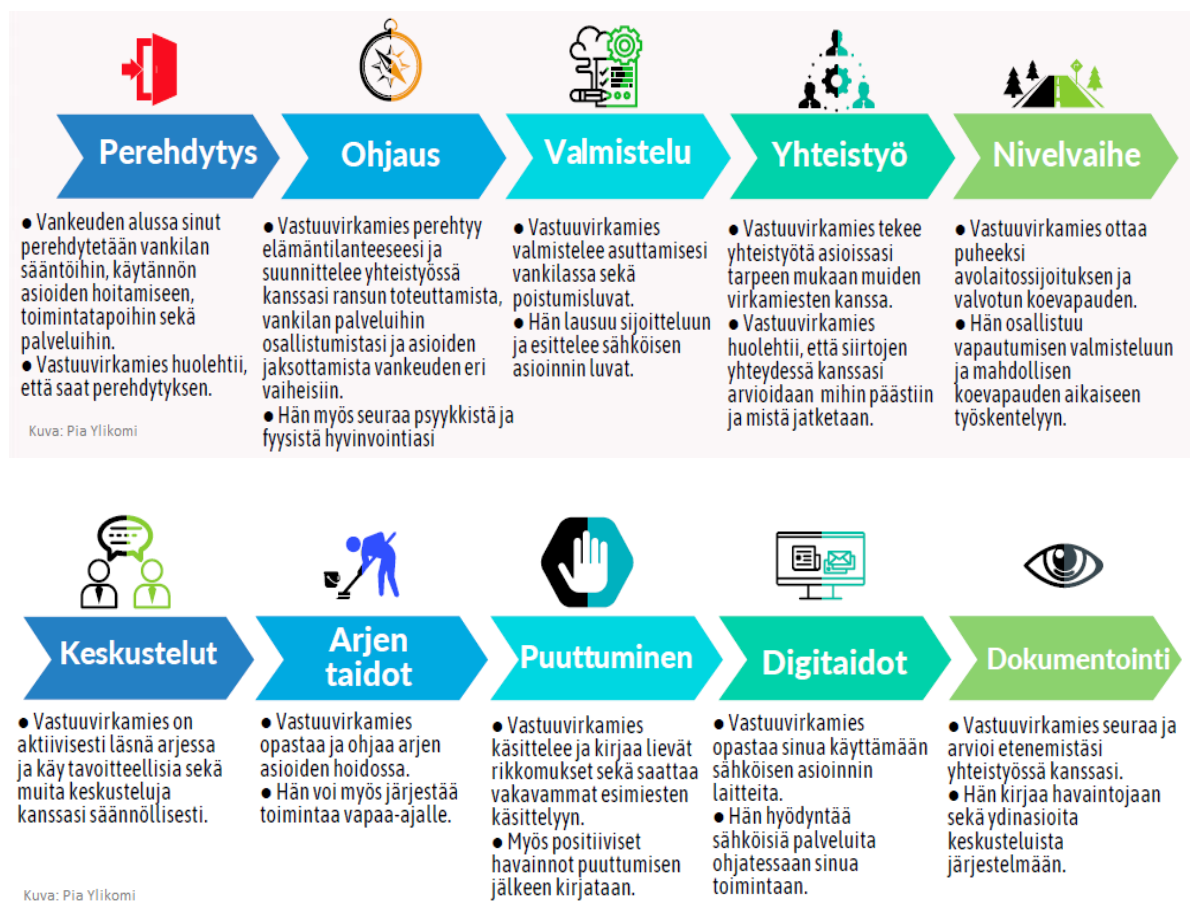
Perehdytys

Ohjaus

Valmistelu

Yhteistyö

Nivelvaihe

● Vankeuden alussa sinut perehdytetään vankilan sääntöihin, käytännön asioiden hoitamiseen, toimintatapoihin sekä palveluihin.
● Vastuuvirkamies huolehtii, että saat perehdytyksen.

Kuva: Pia Ylikomi

● Vastuuvirkamies perehtyy elämäntilanteeseesi ja suunnittelee yhteistyössä kanssasi ransun toteuttamista, vankilan palveluihin osallistumistasi ja asioiden jaksottamista vankeuden eri vaiheisiin.
● Hän myös seuraa psyykkistä ja fyysistä hyvinvointiasi

● Vastuuvirkamies valmistelee asuttamisesi vankilassa sekä poistumisluvat.
● Hän lausuu sijoitteluun ja esittelee sähköisen asioinnin luvat.

● Vastuuvirkamies tekee yhteistyötä asioissasi tarpeen mukaan muiden virkamiesten kanssa.
● Vastuuvirkamies huolehtii, että siirtojen yhteydessä kanssasi arvioidaan mihin päästiin ja mistä jatketaan.

● Vastuuvirkamies ottaa puheeksi avolaitossijoituksen ja valvotun koevapauden.
● Hän osallistuu vapautumisen valmisteluun ja mahdollisen koevapauden aikaiseen työskentelyyn.

Keskustelut

Arjen taidot

Puuttuminen

Digitaidot

Dokumentointi

● Vastuuvirkamies on aktiivisesti läsnä arjessa ja käy tavoitteellisia sekä muita keskusteluja kanssasi säännöllisesti.

Kuva: Pia Ylikomi

● Vastuuvirkamies opastaa ja ohjaa arjen asioiden hoidossa.
● Hän voi myös järjestää toimintaa vapaa-ajalle.

● Vastuuvirkamies käsittelee ja kirjaa lievät rikkomukset sekä saattaa vakavammat esimiesten käsittelyyn.
● Myös positiiviset havainnot puuttumisen jälkeen kirjataan.

● Vastuuvirkamies opastaa sinua käyttämään sähköisen asioinnin laitteita.
● Hän hyödyntää sähköisiä palveluita ohjatessaan sinua toimintaan.

● Vastuuvirkamies seuraa ja arvioi etenemistäsi yhteistyössä kanssasi.
● Hän kirjaa havaintojaan sekä ydinasioita keskusteluista järjestelmään.